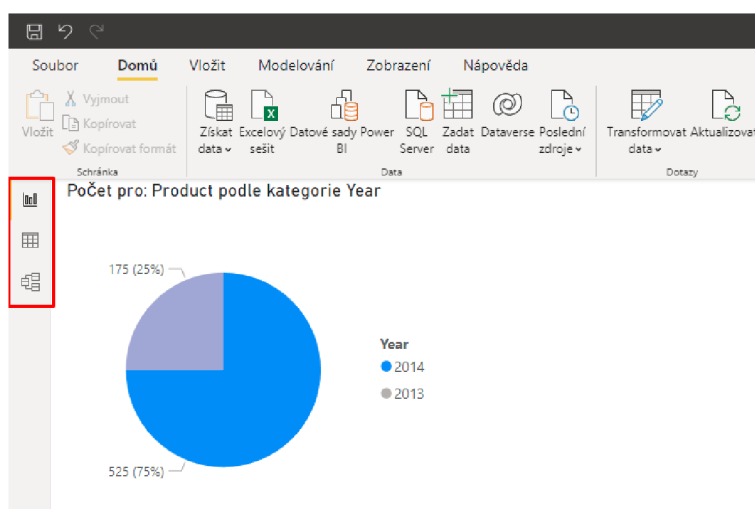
Soubor Domů Vložit Modelování Zobrazení Nápověda

Vložit Vyjmout Kopírovat Kopírovat formát
Schránka

Získat data Excelový sešit Datové sady Power BI SQL Server Zadat data Dataverse Poslední zdroje
Data

Transformovat data Aktualizovat
Dotazy

Počet pro: Product podle kategorie Year

175 (25%)

525 (75%)

Year
2014
2013